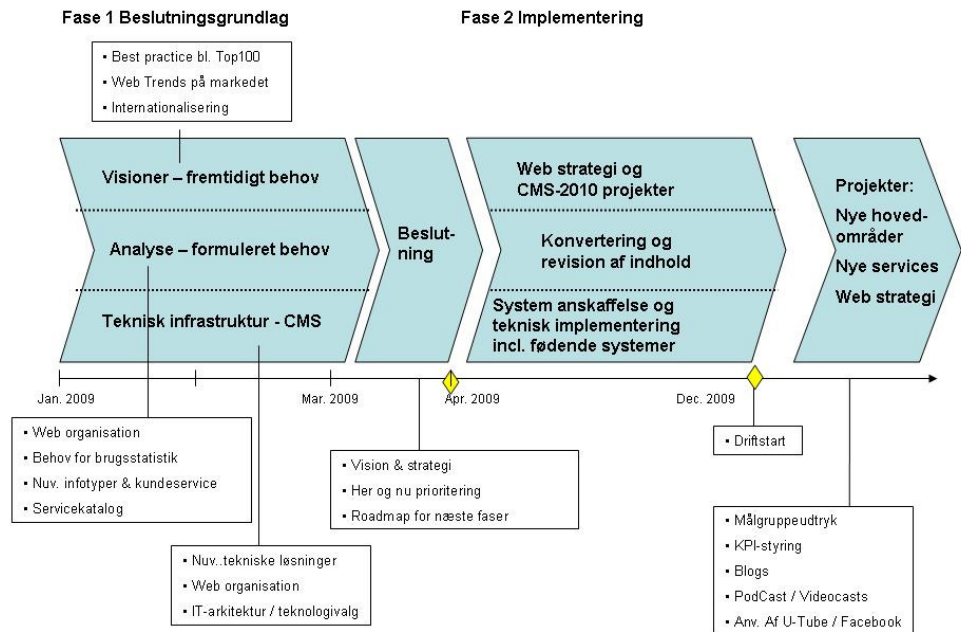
Fase 1 Beslutningsgrundlag

Fase 2 Implementering

▪ Best practice bl. Top100
▪ Web Trends på markedet
▪ Internationalisering

Visioner – fremtidigt behov

Analyse – formuleret behov

Teknisk infrastruktur - CMS

Beslut-ning

Web strategi og CMS-2010 projekter

Konvertering og revision af indhold

System anskaffelse og teknisk implementering incl. fødende systemer

Projekter:
Nye hoved-områder
Nye services
Web strategi

Jan. 2009

Mar. 2009

Apr. 2009

Dec. 2009

▪ Web organisation
▪ Behov for brugsstatistik
▪ Nuv. infotyper & kundeservice
▪ Servicekatalog

▪ Vision & strategi
▪ Her og nu prioritering
▪ Roadmap for næste faser

▪ Driftstart

▪ Nuv..tekniske løsninger
▪ Web organisation
▪ IT-arkitektur / teknologivalg

▪ Målgruppeudtryk
▪ KPI-styring
▪ Blogs
▪ PodCast / Videocasts
▪ Anv. Af U-Tube / Facebook